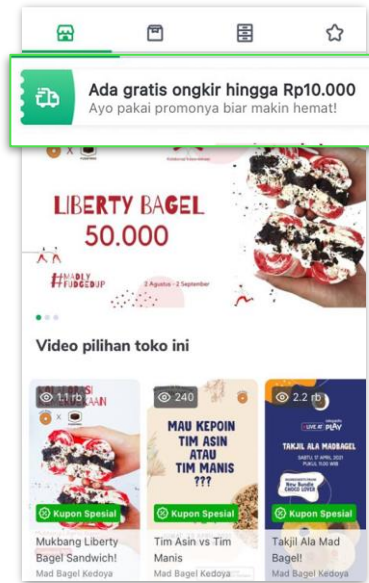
Ada gratis ongkir hingga Rp10.000
Ayo pakai promonya biar makin hemat!

LIBERTY BAGEL
50.000

#MADLY FUDGEDUP

2 Agustus - 2 September

Video pilihan toko ini

1,1 rb

Kupon Spesial

Mukbang Liberty Bagel Sandwich!

Mad Bagel Kedoya

240

MAU KEPOIN TIM ASIN ATAU TIM MANIS ???

Kupon Spesial

Tim Asin vs Tim Manis

Mad Bagel Kedoya

2,2 rb

LIVE AT PLAY

TAKJIL ALA MADBAGEL

Kupon Spesial

Takjil Ala Mad Bagel!

Mad Bagel Kedoya